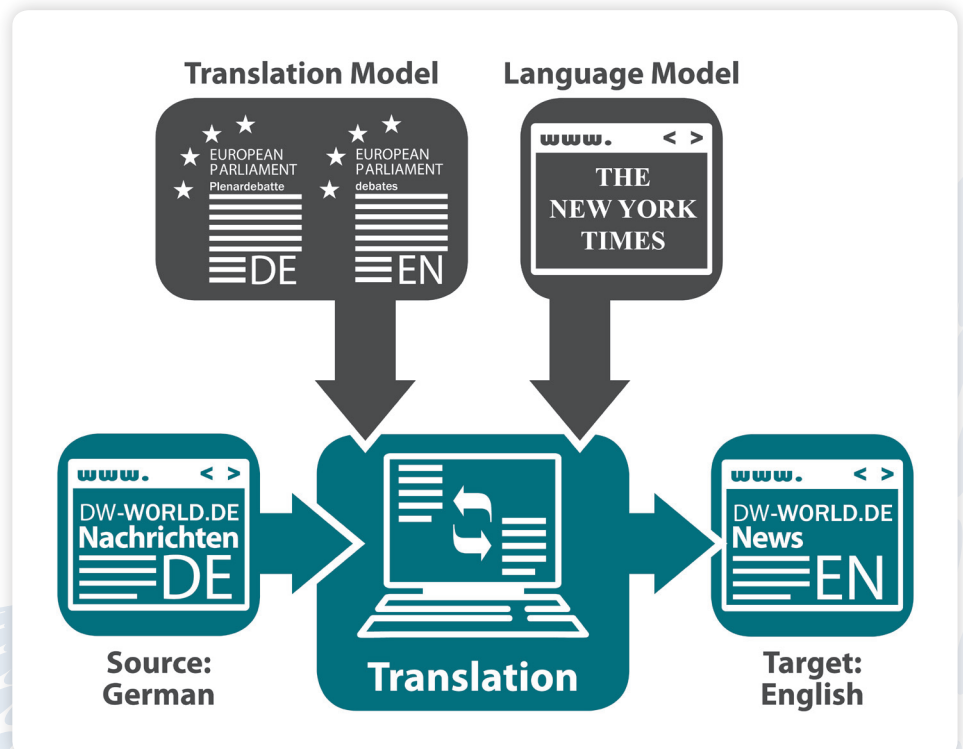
Translation Model

EUROPEAN PARLIAMENT Plenardebatte

DE

EUROPEAN PARLIAMENT debates

EN

Language Model

www. < >

THE NEW YORK TIMES

www. < >

DW-WORLD.DE Nachrichten

DE

Source: German

Translation

www. < >

DW-WORLD.DE News

EN

Target: English